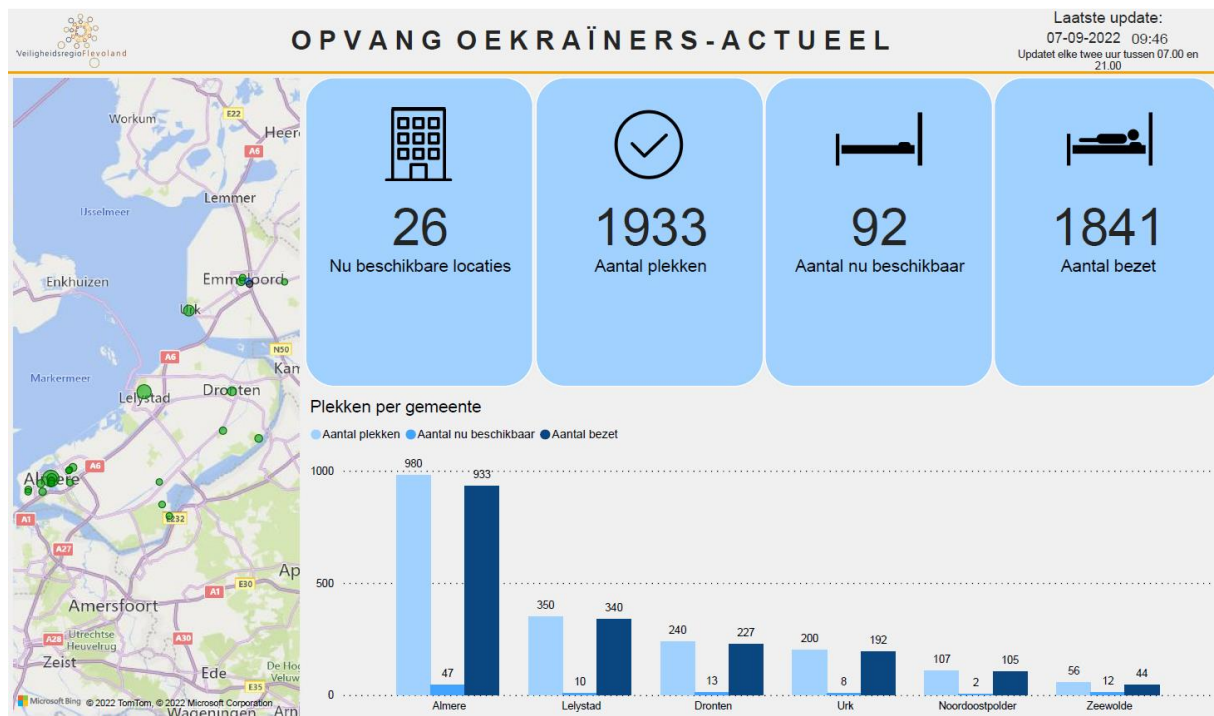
VeiligheidsregioFlevoland

OPVANG OEKRAÏNERS-ACTUEEL

Laatste update:
07-09-2022 09:46
Updatet elke twee uur tussen 07.00 en 21.00

Workum
E22
Heer
A6
IJsselmeer
Lemmer
Enkhuizen
Emmeloord
Urk
A6
N50
Kam
Markermeer
Lelystad
Dronten
A6
Almere
A1
E232
A27
Ap
E30
A1
Amersfoort
A28
Utrechtse Heuvelrug
A30
Zeist
Ede
De Hoo Veluw
E35
Wageningen
Arn
Microsoft Bing © 2022 TomTom, © 2022 Microsoft Corporation

26
Nu beschikbare locaties

1933
Aantal plekken

92
Aantal nu beschikbaar

1841
Aantal bezet

Plekken per gemeente

Aantal plekken Aantal nu beschikbaar Aantal bezet

| | Aantal plekken | Aantal nu beschikbaar | Aantal bezet |
|---|---|---|---|
| Almere | 980 | 47 | 933 |
| Lelystad | 350 | 10 | 340 |
| Dronten | 240 | 13 | 227 |
| Urk | 200 | 8 | 192 |
| Noordoostpolder | 107 | 2 | 105 |
| Zeewolde | 56 | 12 | 44 |

1000
500
0